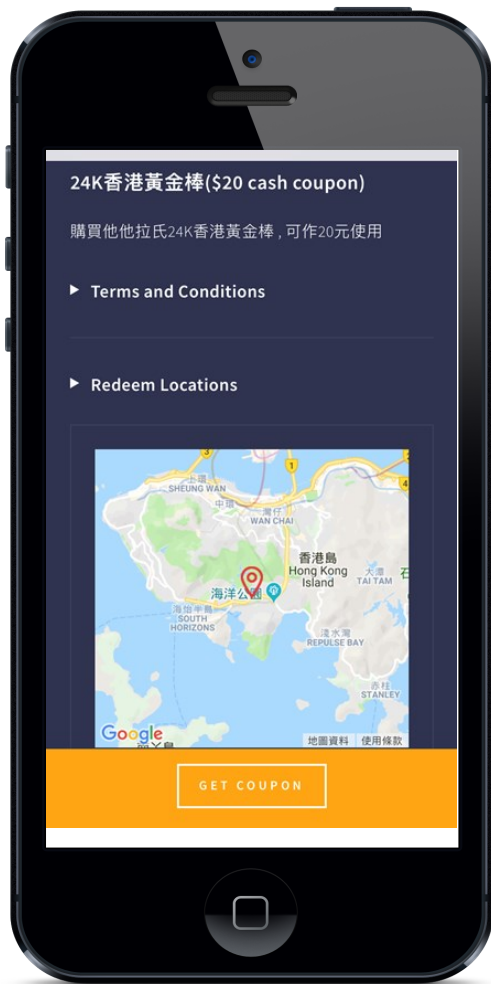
24K香港黃金棒($20 cash coupon)

購買他他拉氏24K香港黃金棒，可作20元使用

▶ Terms and Conditions

▶ Redeem Locations

上環
SHEUNG WAN
灣仔
WAN CHAI
香港島
Hong Kong
Island
大潭
TAI TAM
海洋公園
海怡半島
SOUTH
HORIZONS
淺水灣
REPULSE BAY
赤柱
STANLEY
Google
地圖資料 使用條款

GET COUPON